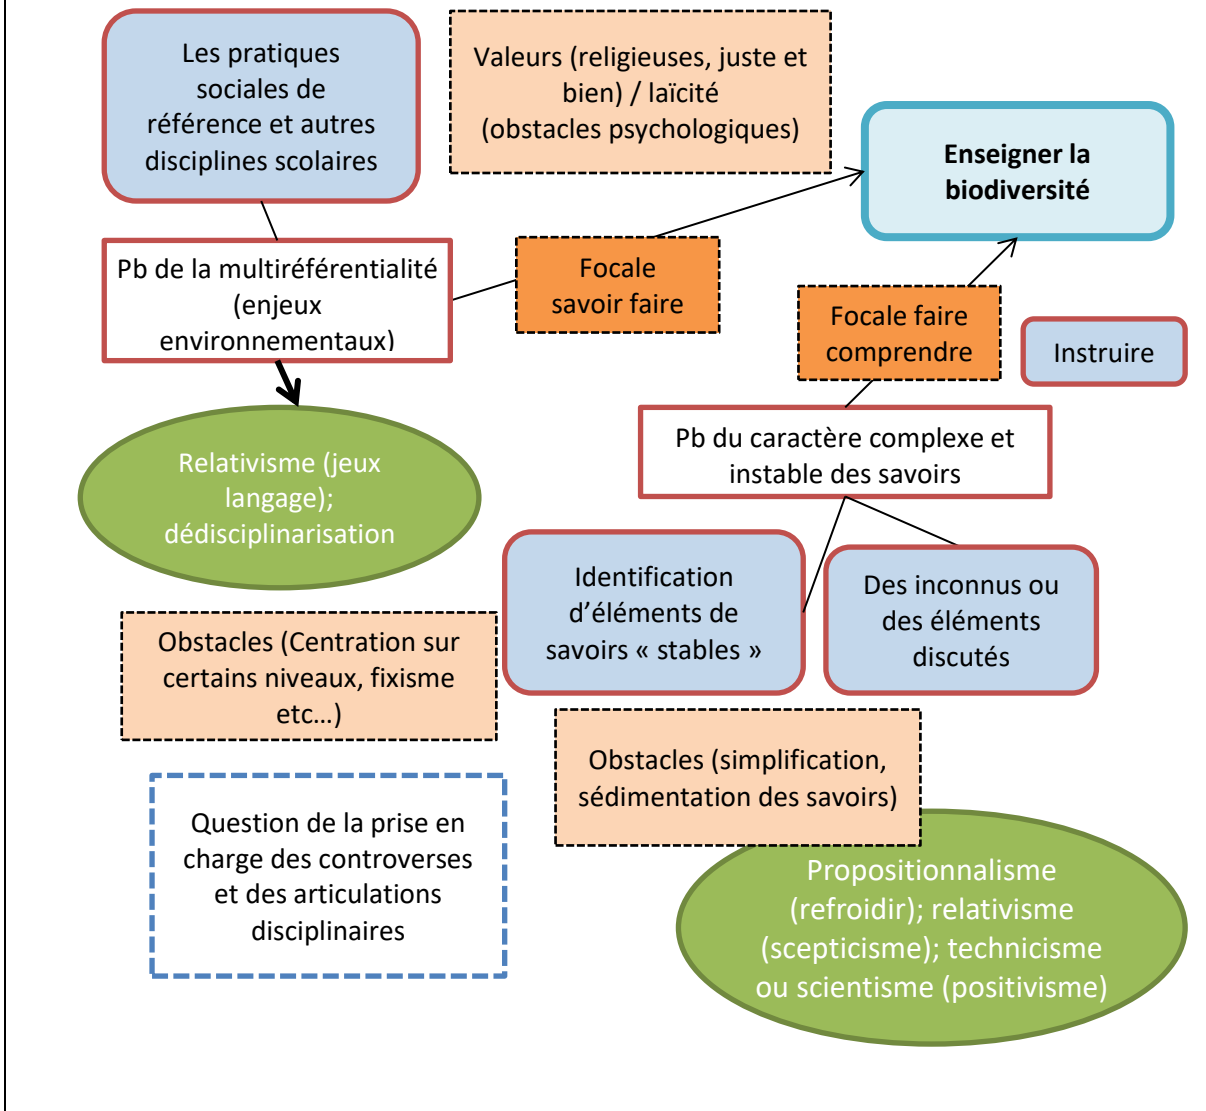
Les pratiques sociales de référence et autres disciplines scolaires

Valeurs (religieuses, juste et bien) / laïcité (obstacles psychologiques)

Enseigner la biodiversité

Pb de la multiréférentialité (enjeux environnementaux)

Focale savoir faire

Focale faire comprendre

Instruire

Relativisme (jeux langage); dédisciplinarisation

Pb du caractère complexe et instable des savoirs

Identification d'éléments de savoirs « stables »

Des inconnus ou des éléments discutés

Obstacles (Centration sur certains niveaux, fixisme etc…)

Obstacles (simplification, sédimentation des savoirs)

Question de la prise en charge des controverses et des articulations disciplinaires

Propositionnalisme (refroidir); relativisme (scepticisme); technicisme ou scientisme (positivisme)